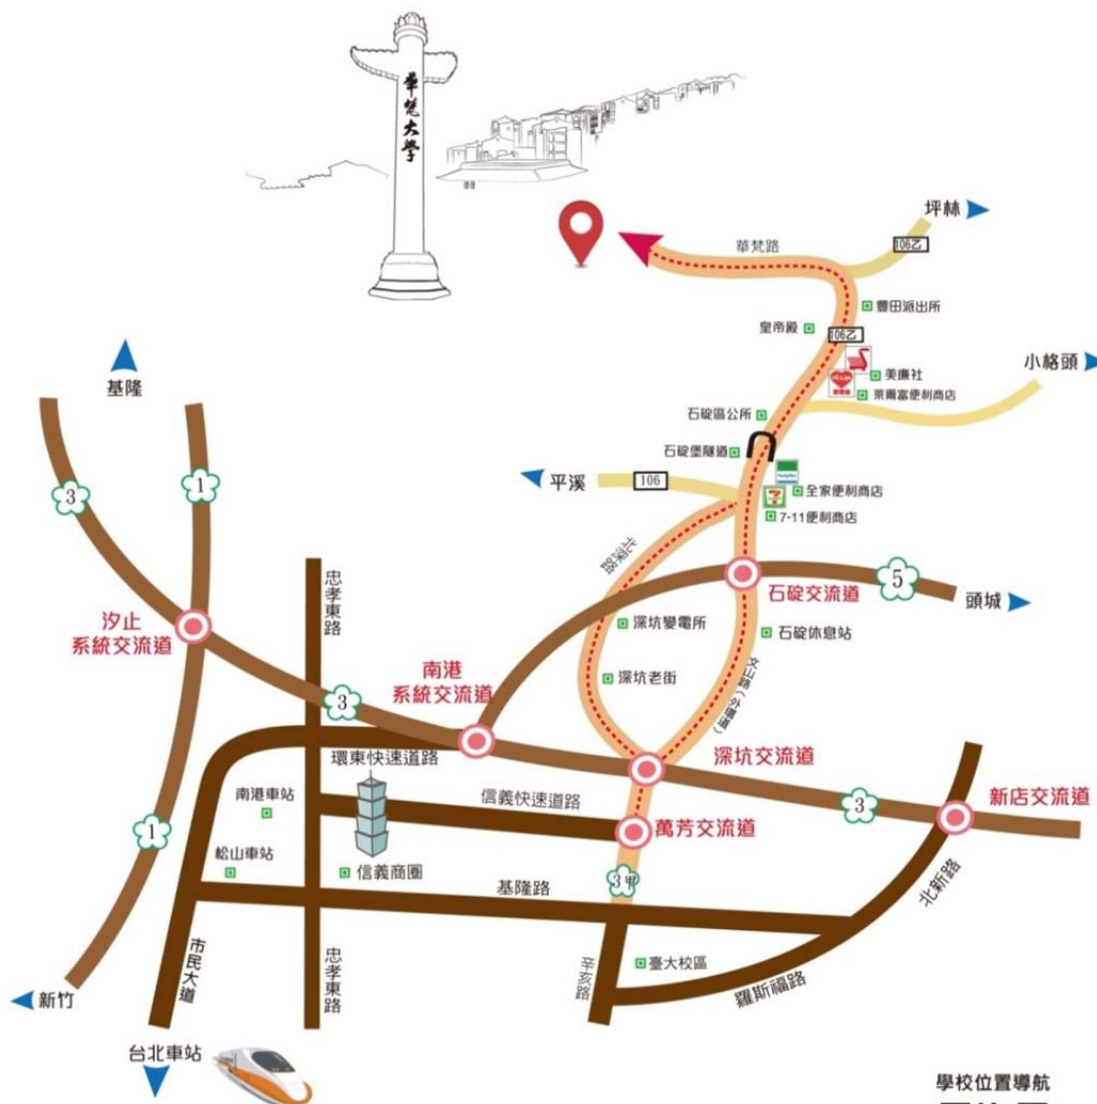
華梵大學

坪林
華梵路
106乙
豐田派出所
皇帝殿
106乙
美廉社
萊爾富便利商店
小格頭
石碇區公所
石碇隧道
平溪
106
全家便利商店
7-11便利商店
北宜路
5
石碇交流道
頭城
深坑變電所
石碇休息站
深坑老街
文山路(外環道)
基隆
3
1
汐止
系統交流道
忠孝東路
3
南港
系統交流道
環東快速道路
深坑交流道
南港車站
信義快速道路
3
新店交流道
1
萬芳交流道
松山車站
信義商圈
3甲
基隆路
北新路
市民大道
忠孝東路
辛亥路
臺大校區
羅斯福路
新竹
台北車站
學校位置導航